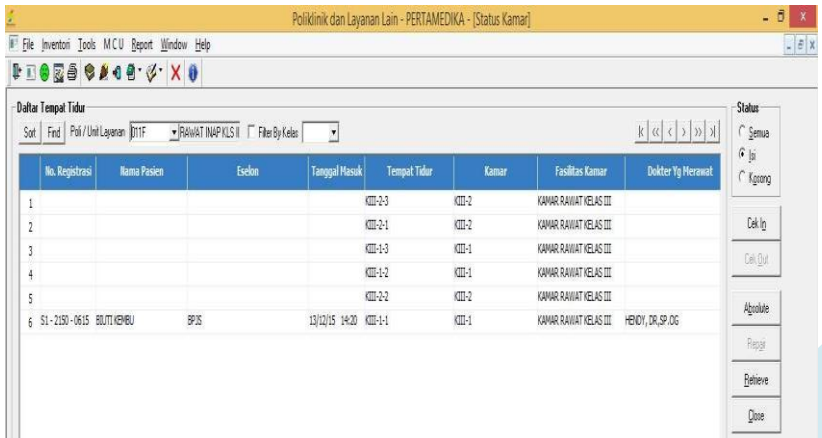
Poliklinik dan Layanan Lain - PERTAMEDIKA - [Status Kamar]

File Inventori Tools MCU Report Window Help

Daftar Tempat Tidur

Sort Find Poli / Unit Layanan 011F RAWAT INAP KLS II Filter By Kelas

|<< < > >> >|

| | No. Registrasi | Nama Pasien | Eselon | Tanggal Masuk | Tempat Tidur | Kamar | Fasilitas Kamar | Dokter Yg Merawat |
|---|---|---|---|---|---|---|---|---|
| 1 | | | | | KIII-2-3 | KIII-2 | KAMAR RAWAT KELAS III | |
| 2 | | | | | KIII-2-1 | KIII-2 | KAMAR RAWAT KELAS III | |
| 3 | | | | | KIII-1-3 | KIII-1 | KAMAR RAWAT KELAS III | |
| 4 | | | | | KIII-1-2 | KIII-1 | KAMAR RAWAT KELAS III | |
| 5 | | | | | KIII-2-2 | KIII-2 | KAMAR RAWAT KELAS III | |
| 6 | S1 - 2150 - 0615 | BIUTI KEMBU | BPJS | 13/12/15 14:20 | KIII-1-1 | KIII-1 | KAMAR RAWAT KELAS III | HENDY, DR,SP.OG |

Status
Semua
Isi
Kosong

Cek In
Cek Out
Absolute
Repair
Retrieve
Close